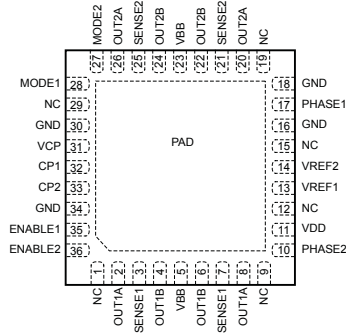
MODE2 OUT2A SENSE2 OUT2B VBB OUT2B SENSE2 OUT2A NC

27 26 25 24 23 22 21 20 19

MODE1 28
NC 29
GND 30
VCP 31
CP1 32
CP2 33
GND 34
ENABLE1 35
ENABLE2 36

18 GND
17 PHASE1
16 GND
15 NC
14 VREF2
13 VREF1
12 NC
11 VDD
10 PHASE2

PAD

1 2 3 4 5 6 7 8 9

NC OUT1A SENSE1 OUT1B VBB OUT1B SENSE1 OUT1A NC